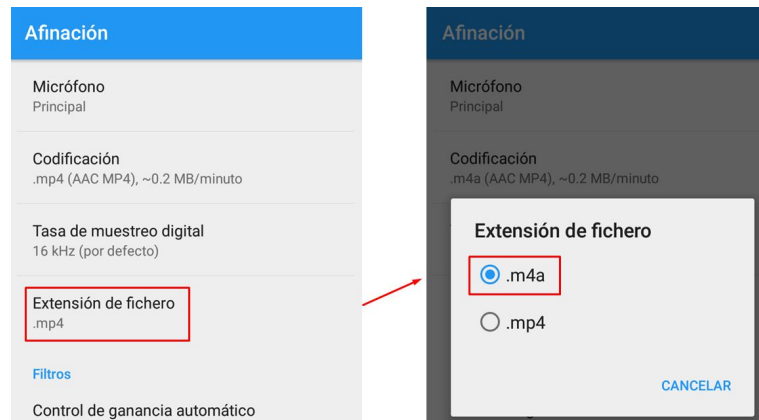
Afinación

Micrófono
Principal

Codificación
.mp4 (AAC MP4), ~0.2 MB/minuto

Tasa de muestreo digital
16 kHz (por defecto)

Extensión de fichero
.mp4

Filtros

Control de ganancia automático

Afinación

Micrófono
Principal

Codificación
.m4a (AAC MP4), ~0.2 MB/minuto

Extensión de fichero

.m4a

.mp4

CANCELAR